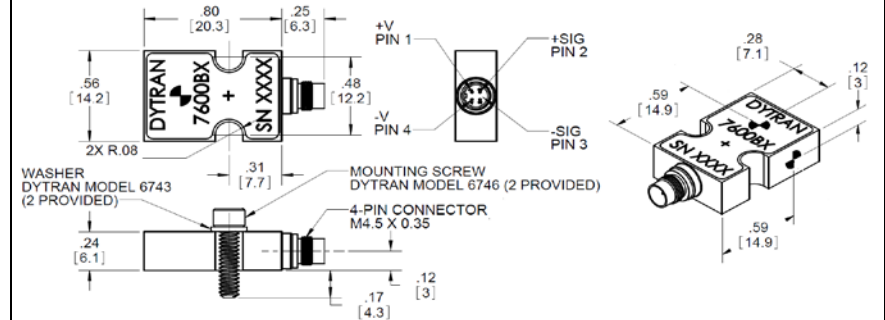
.80
[20.3]
.25
[6.3]
.56
[14.2]
DYTRAN
7600BX
+
SN XXXX
.48
[12.2]
2X R.08
.31
[7.7]
+V
PIN 1
-V
PIN 4
+SIG
PIN 2
-SIG
PIN 3
.28
[7.1]
.12
[3]
.59
[14.9]
DYTRAN
7600BX
+
SN XXXX
.59
[14.9]
WASHER
DYTRAN MODEL 6743
(2 PROVIDED)
MOUNTING SCREW
DYTRAN MODEL 6746 (2 PROVIDED)
4-PIN CONNECTOR
M4.5 X 0.35
.24
[6.1]
.12
[3]
.17
[4.3]